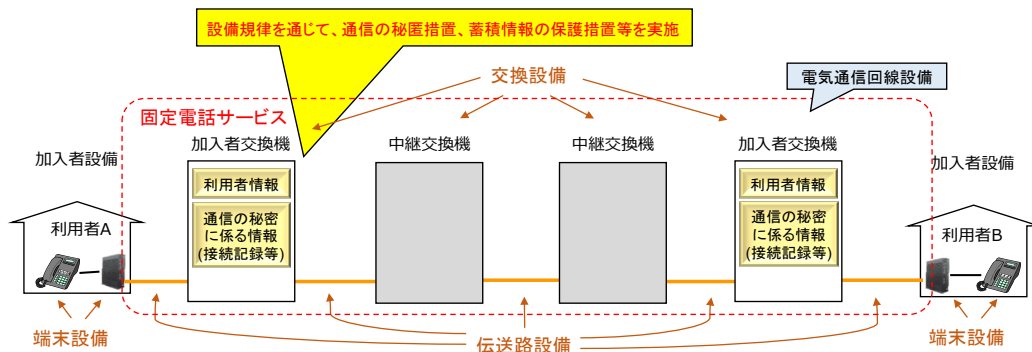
設備規律を通じて、通信の秘匿措置、蓄積情報の保護措置等を実施

交換設備

電気通信回線設備

固定電話サービス

加入者設備

加入者交換機

中継交換機

中継交換機

加入者交換機

加入者設備

利用者情報

通信の秘密に係る情報(接続記録等)

利用者情報

通信の秘密に係る情報(接続記録等)

利用者A

利用者B

端末設備

伝送路設備

端末設備